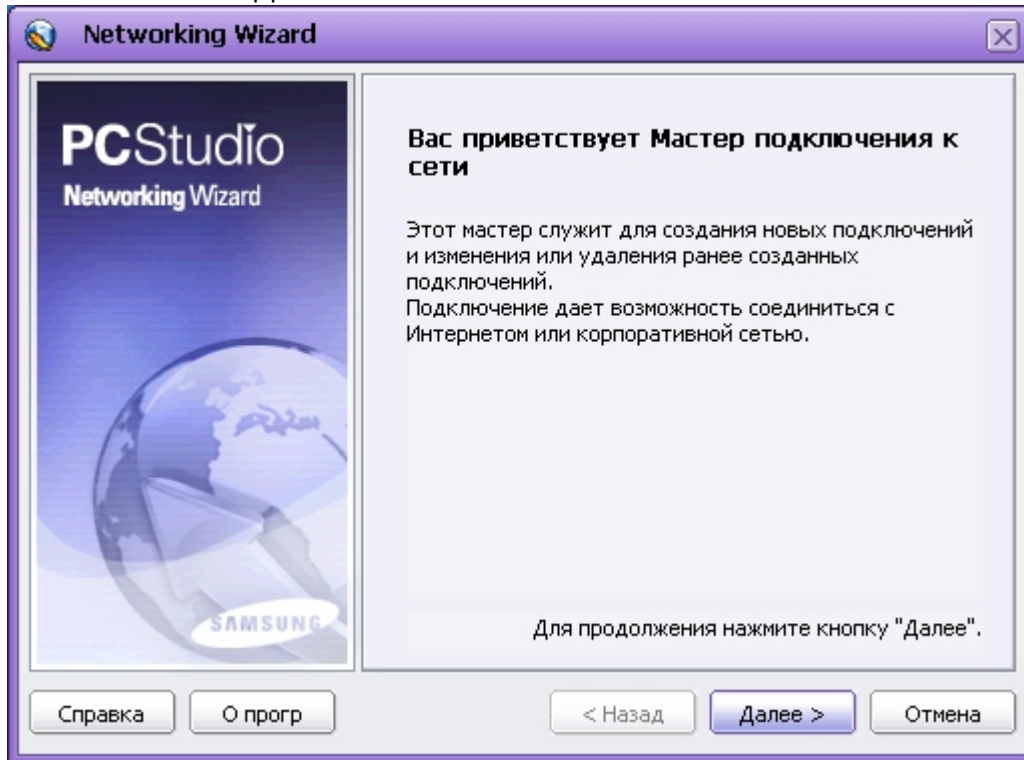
Networking Wizard

PCStudio
Networking Wizard

SAMSUNG

Вас приветствует Мастер подключения к сети

Этот мастер служит для создания новых подключений и изменения или удаления ранее созданных подключений.
Подключение дает возможность соединиться с Интернетом или корпоративной сетью.

Для продолжения нажмите кнопку "Далее".

Справка
О прогр
< Назад
Далее >
Отмена